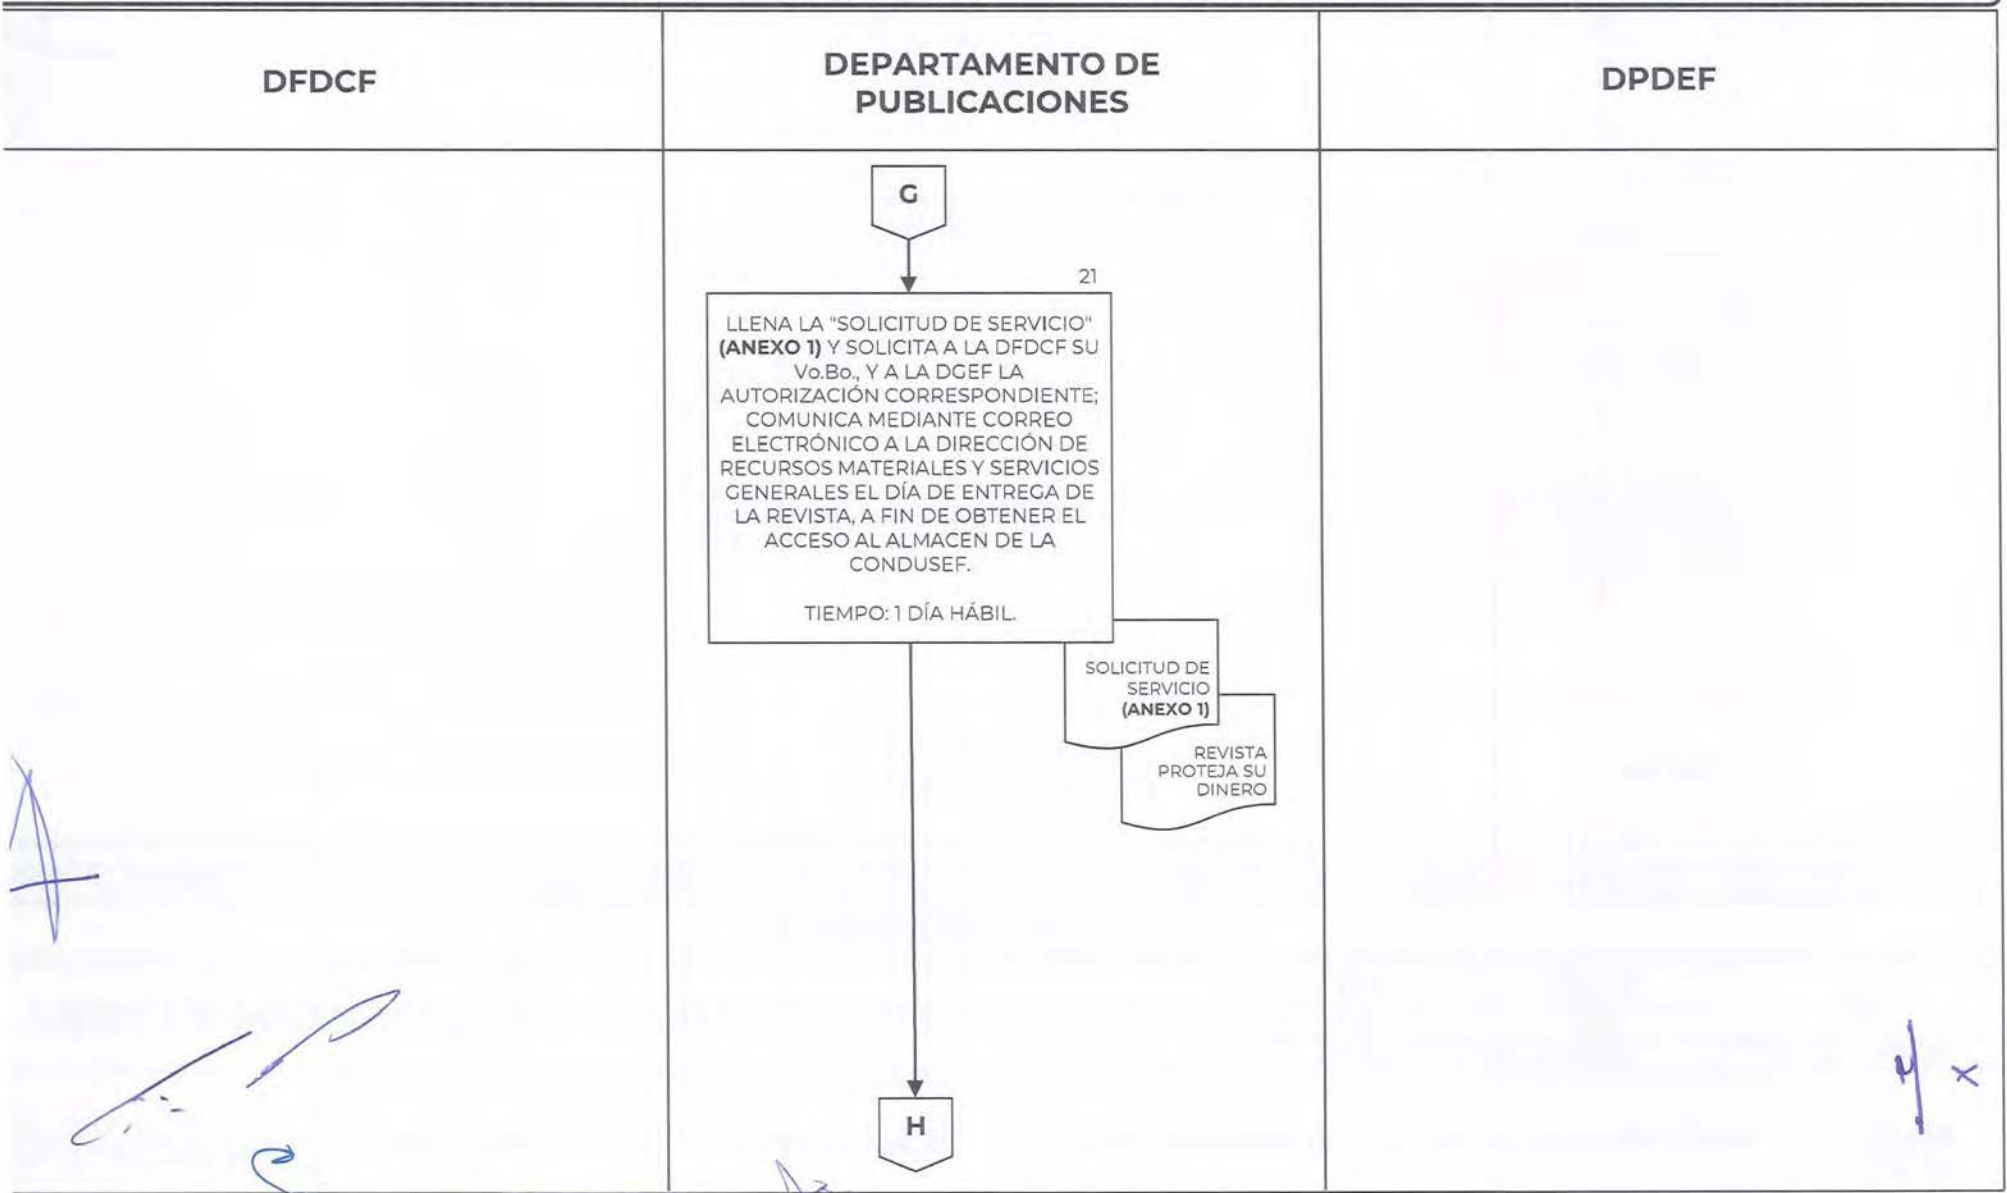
DFDCF

DEPARTAMENTO DE PUBLICACIONES

DPDEF

G

21

LLENA LA "SOLICITUD DE SERVICIO" **(ANEXO 1)** Y SOLICITA A LA DFDCF SU Vo.Bo., Y A LA DGEF LA AUTORIZACIÓN CORRESPONDIENTE; COMUNICA MEDIANTE CORREO ELECTRÓNICO A LA DIRECCIÓN DE RECURSOS MATERIALES Y SERVICIOS GENERALES EL DÍA DE ENTREGA DE LA REVISTA, A FIN DE OBTENER EL ACCESO AL ALMACEN DE LA CONDUSEF.

TIEMPO: 1 DÍA HÁBIL.

SOLICITUD DE SERVICIO **(ANEXO 1)**

REVISTA PROTEJA SU DINERO

H